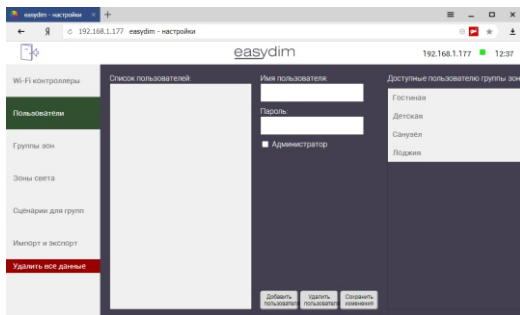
easydim - настройки × +

≡ _ □ ×

← Я ⊘ 192.168.1.177 easydim - настройки

easydim

192.168.1.177 12:37

Wi-Fi контроллеры

Пользователи

Группы зон

Зоны света

Сценарии для групп

Импорт и экспорт

Удалить все данные

Список пользователей:

Имя пользователя:

Пароль:

Администратор

Добавить пользователя

Удалить пользователя

Сохранить изменения

Доступные пользователю группы зон

Гостиная

Детская

Санузел

Лоджия